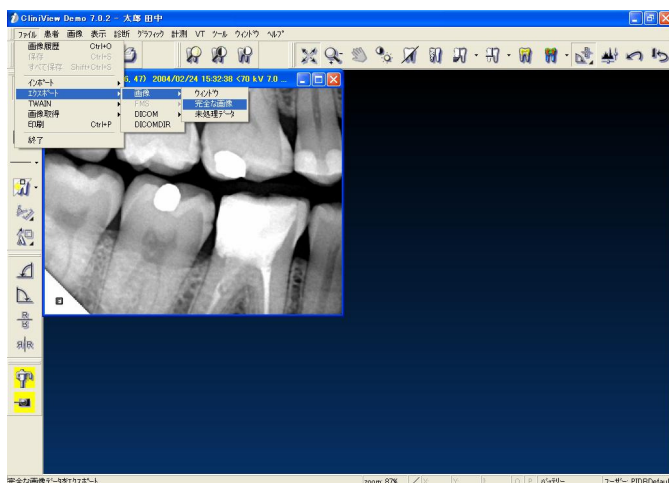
CliniView Demo 7.0.2 - 太郎 田中

ﾌｧｲﾙ 患者 画像 表示 診断 ｸﾞﾗﾌｨｯｸ 計測 VT ﾂｰﾙ ｳｲﾝﾄﾞｳ ﾍﾙﾌﾟ

画像履歴 Ctrl+O
保存 Ctrl+S
すべて保存 Shift+Ctrl+S
ｲﾝﾎﾟｰﾄ
ｴｸｽﾎﾟｰﾄ
TWAIN
画像取得
印刷 Ctrl+P
終了

画像
FMS
DICOM
DICOMDIR

ｳｲﾝﾄﾞｳ
完全な画像
未処理データ

6, 47) 2004/02/24 15:32:38 <70 kV 7.0 ...

R L

8

完全な画像ﾃﾞｰﾀをｴｸｽﾎﾟｰﾄ

zoom: 87%

ﾊﾞｯﾃﾘｰ

ﾕｰｻﾞｰ: PIDBDefault